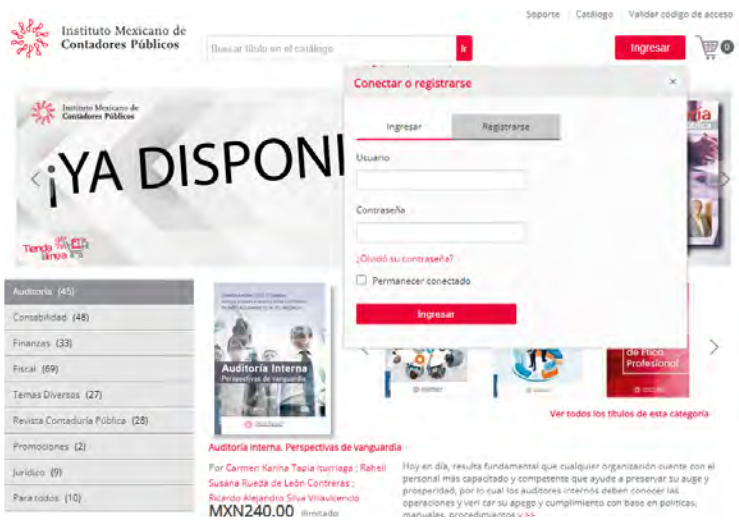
Instituto Mexicano de Contadores Públicos

Soporte | Catálogo | Validar código de acceso

Buscar título en el catálogo

Ingresar

0

Instituto Mexicano de Contadores Públicos

¡YA DISPONI

Tienda en línea

Conectar o registrarse

×

Ingresar

Registrarse

Usuario

Contraseña

¿Olvidó su contraseña?

Permanecer conectado

Ingresar

Auditoría (45)

Contabilidad (48)

Finanzas (33)

Fiscal (69)

Temas Diversos (27)

Revista Contaduría Pública (28)

Promociones (2)

Jurídico (9)

Para todos (10)

Auditoría Interna
Perspectivas de vanguardia

de Ética Profesional

Ver todos los títulos de esta categoría

Auditoría interna. Perspectivas de vanguardia

Por Carmen Karina Tapia Iturriaga ; Raheli Susana Rueda de León Contreras ; Ricardo Alejandro Silva Villavicencio

MXN240.00 Ilimitado

Hoy en día, resulta fundamental que cualquier organización cuente con el personal más capacitado y competente que ayude a preservar su auge y prosperidad, por lo cual los auditores internos deben conocer las operaciones y veri car su apego y cumplimiento con base en políticas, manuales, procedimientos y >>